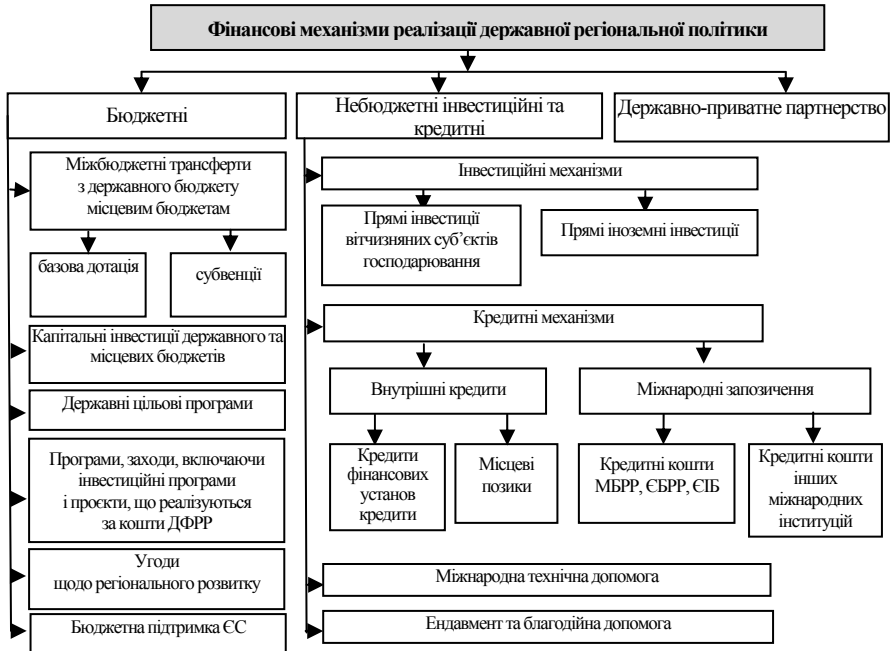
Фінансові механізми реалізації державної регіональної політики

Бюджетні

Небюджетні інвестиційні та кредитні

Державно-приватне партнерство

Міжбюджетні трансферти з державного бюджету місцевим бюджетам

базова дотація

субвенції

Капітальні інвестиції державного та місцевих бюджетів

Державні цільові програми

Програми, заходи, включаючи інвестиційні програми і проєкти, що реалізуються за кошти ДФРР

Угоди щодо регіонального розвитку

Бюджетна підтримка ЄС

Інвестиційні механізми

Прямі інвестиції вітчизняних суб'єктів господарювання

Прямі іноземні інвестиції

Кредитні механізми

Внутрішні кредити

Міжнародні запозичення

Кредити фінансових установ кредити

Місцеві позики

Кредитні кошти МБРР, ЄБРР, ЄІБ

Кредитні кошти інших міжнародних інституцій

Міжнародна технічна допомога

Ендавмент та благодійна допомога